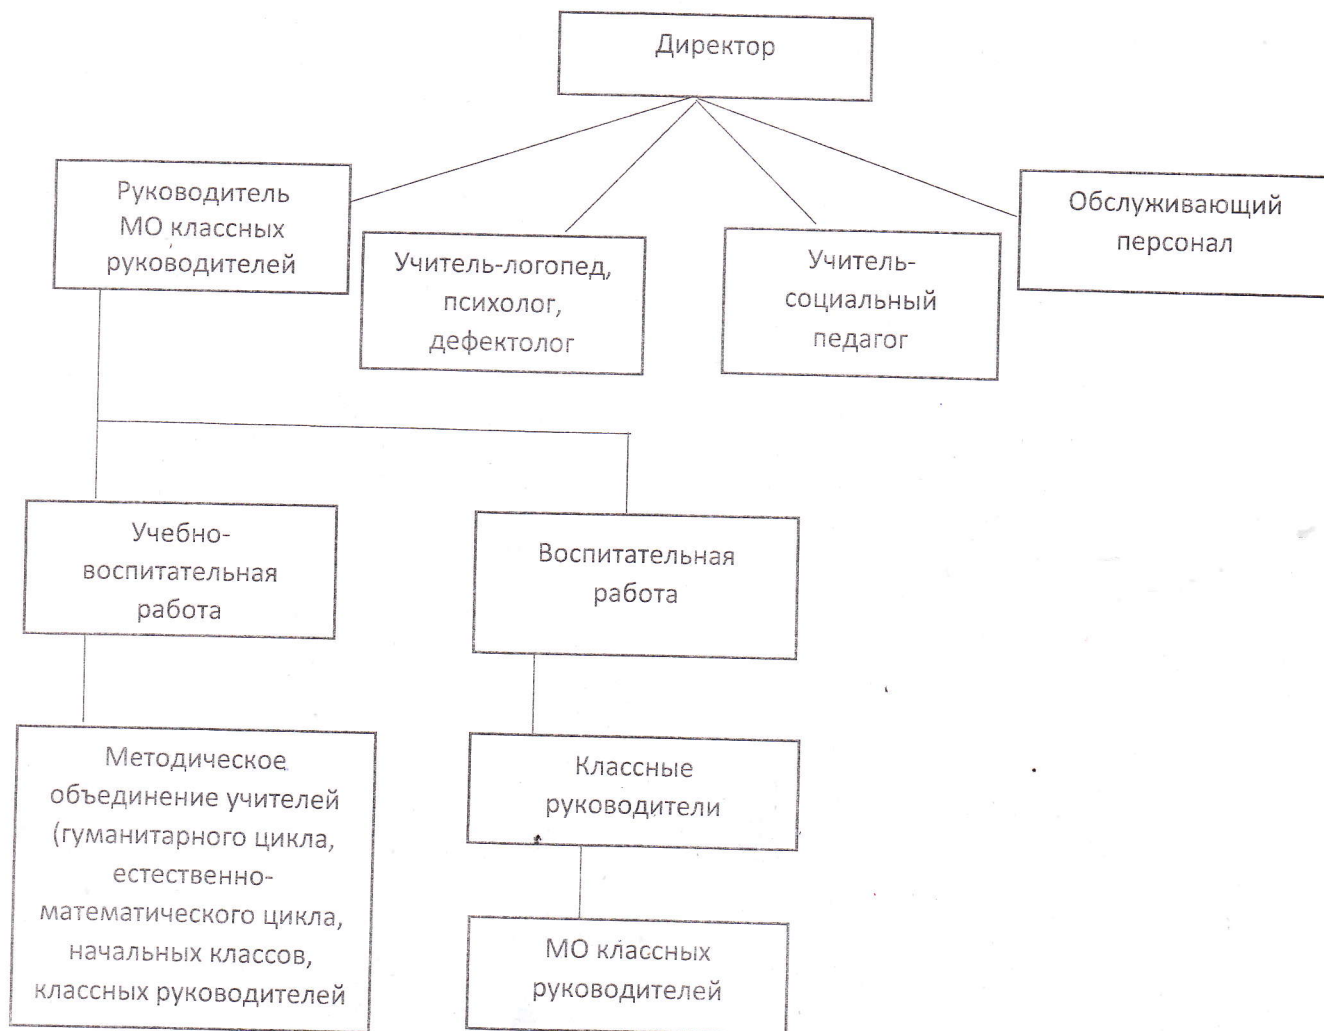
Директор

Руководитель МО классных руководителей

Учитель-логопед, психолог, дефектолог

Учитель-социальный педагог

Обслуживающий персонал

Учебно-воспитательная работа

Воспитательная работа

Методическое объединение учителей (гуманитарного цикла, естественно-математического цикла, начальных классов, классных руководителей

Классные руководители

МО классных руководителей